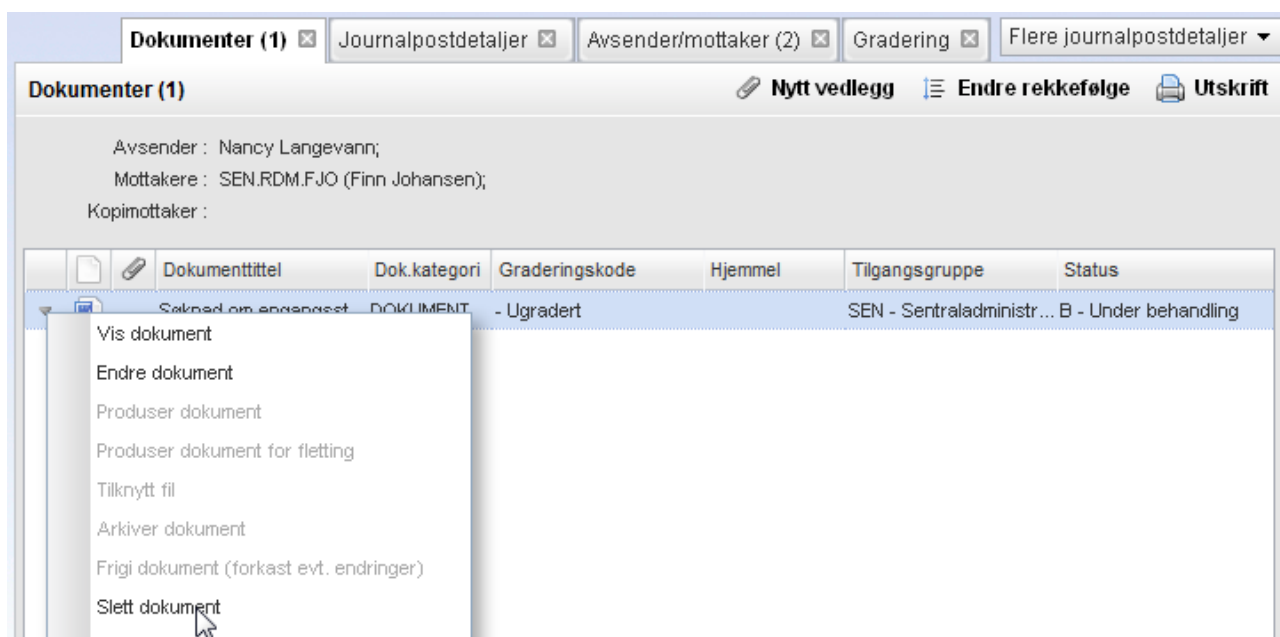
Dokumenter (1) ⊠ | Journalpostdetaljer ⊠ | Avsender/mottaker (2) ⊠ | Gradering ⊠ | Flere journalpostdetaljer ▾

Dokumenter (1)

Nytt vedlegg | Endre rekkefølge | Utskrift

Avsender : Nancy Langevann;
Mottakere : SEN.RDM.FJO (Finn Johansen);
Kopimottaker :

| | | Dokumenttittel | Dok.kategori | Graderingskode | Hjemmel | Tilgangsgruppe | Status |
|---|---|---|---|---|---|---|---|
| | | Søknad om engangsst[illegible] | DOKUMENT | - Ugradert | | SEN - Sentraladministr... | B - Under behandling |

Vis dokument
Endre dokument
Produser dokument
Produser dokument for fletting
Tilknytt fil
Arkiver dokument
Frigi dokument (forkast evt. endringer)
Slett dokument